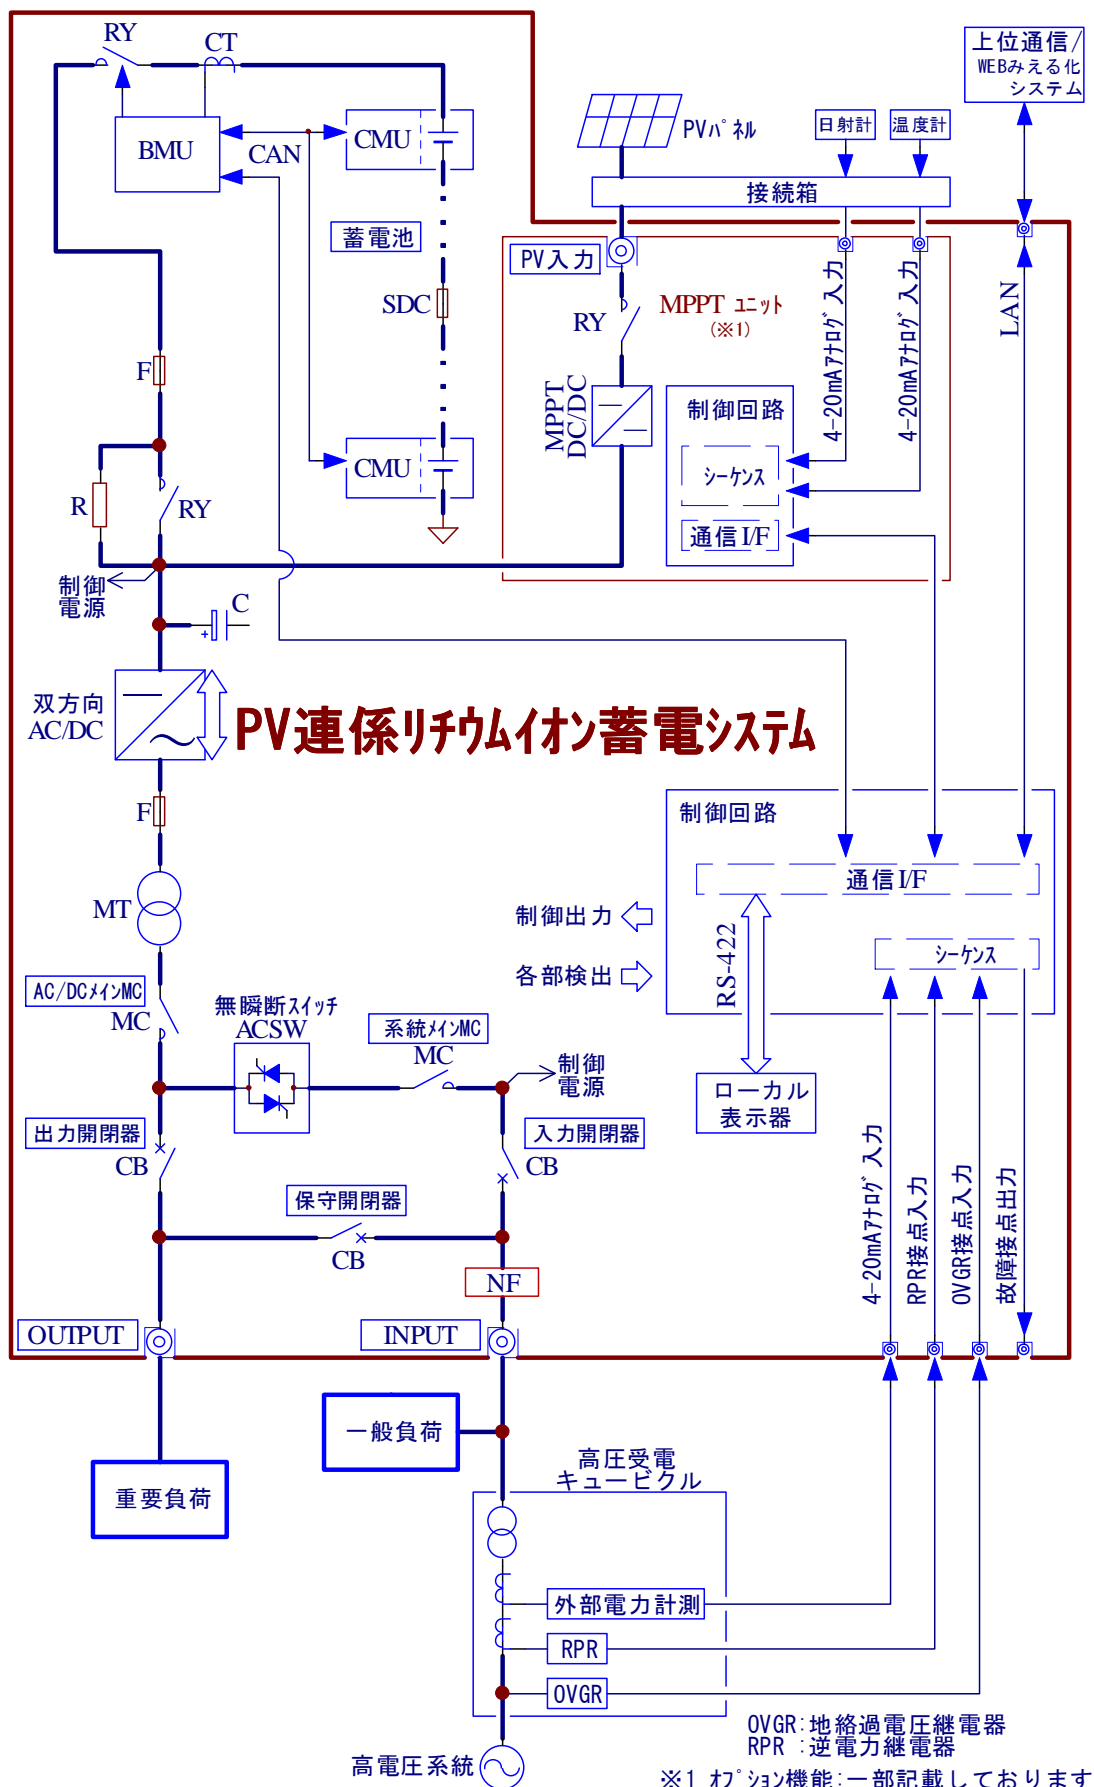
RY
CT
BMU
CAN
CMU
蓄電池
SDC
CMU
F
R
RY
制御
電源
C
双方向
AC/DC
PV連係リチウムイオン蓄電システム
F
MT
AC/DCﾒｲﾝMC
MC
無瞬断ｽｲｯﾁ
ACSW
系統ﾒｲﾝMC
MC
制御
電源
出力開閉器
CB
入力開閉器
CB
保守開閉器
CB
NF
OUTPUT
INPUT
一般負荷
重要負荷
高圧受電
キュービクル
外部電力計測
RPR
OVGR
高圧系統
上位通信/
WEBみえる化
システム
PVﾊﾟﾈﾙ
日射計
温度計
接続箱
PV入力
RY
MPPT ﾕﾆｯﾄ
(※1)
MPPT
DC/DC
制御回路
ｼｰｹﾝｽ
通信I/F
4-20mAｱﾅﾛｸﾞ入力
4-20mAｱﾅﾛｸﾞ入力
LAN
制御回路
通信I/F
制御出力
各部検出
RS-422
ｼｰｹﾝｽ
ローカル
表示器
4-20mAｱﾅﾛｸﾞ入力
RPR接点入力
OVGR接点入力
故障接点出力
OVGR:地絡過電圧継電器
RPR :逆電力継電器
※1 ｵﾌﾟｼｮﾝ機能:一部記載しております